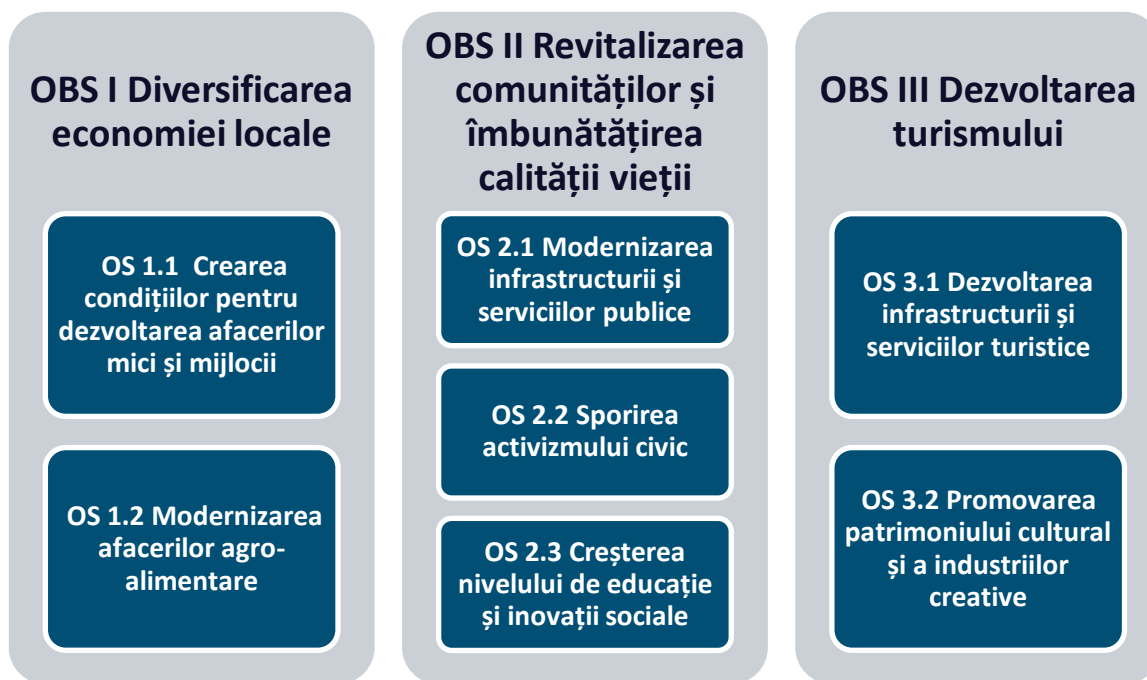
OBS I Diversificarea economiei locale

OS 1.1 Crearea condițiilor pentru dezvoltarea afacerilor mici și mijlocii

OS 1.2 Modernizarea afacerilor agro-alimentare

OBS II Revitalizarea comunităților și îmbunătățirea calității vieții

OS 2.1 Modernizarea infrastructurii și serviciilor publice

OS 2.2 Sporirea activizmului civic

OS 2.3 Creșterea nivelului de educație și inovații sociale

OBS III Dezvoltarea turismului

OS 3.1 Dezvoltarea infrastructurii și serviciilor turistice

OS 3.2 Promovarea patrimoniului cultural și a industriilor creative